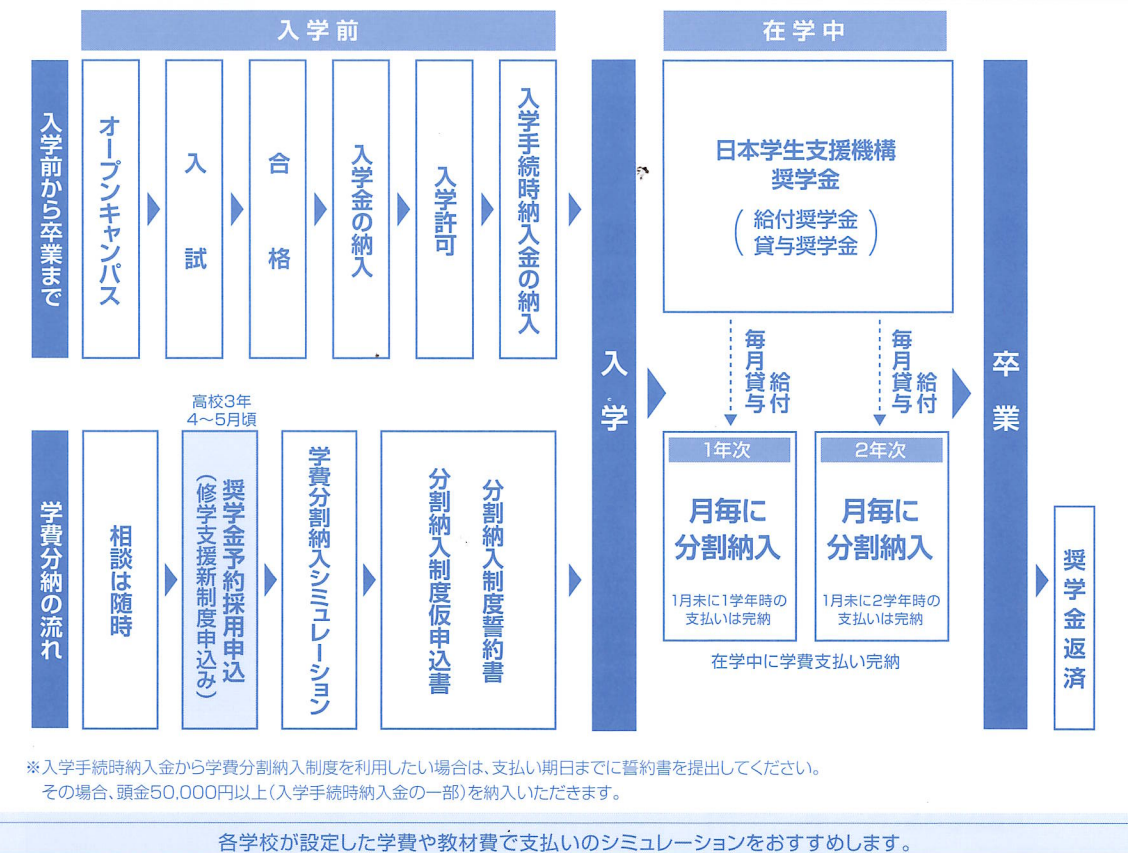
入学前

在学中

入学前から卒業まで

オープンキャンパス

入試

合格

入学金の納入

入学許可

入学手続時納入金の納入

入学

日本学生支援機構
奨学金
（給付奨学金
貸与奨学金）

毎月貸与

毎月給付

卒業

学費分納の流れ

相談は随時

高校3年
4～5月頃

奨学金予約採用申込（修学支援新制度申込み）

学費分割納入シミュレーション

分割納入制度誓約書
分割納入制度仮申込書

1年次
月毎に
分割納入
1月末に1学年時の支払いは完納

2年次
月毎に
分割納入
1月末に2学年時の支払いは完納

在学中に学費支払い完納

奨学金返済

※入学手続時納入金から学費分割納入制度を利用したい場合は、支払い期日までに誓約書を提出してください。
その場合、頭金50,000円以上（入学手続時納入金の一部）を納入いただきます。

各学校が設定した学費や教材費で支払いのシミュレーションをおすすめします。